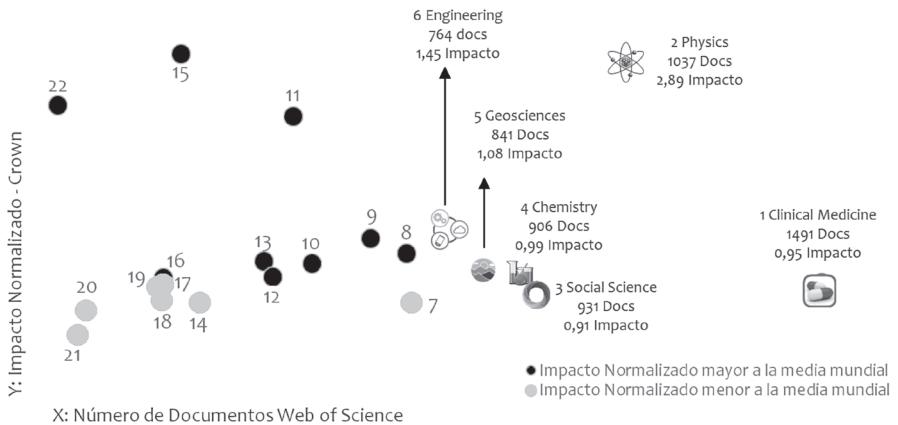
6 Engineering
764 docs
1,45 Impacto

2 Physics
1037 Docs
2,89 Impacto

22
15
11

5 Geosciences
841 Docs
1,08 Impacto

Y: Impacto Normalizado - Crown

9
8
13
10
16
19
17
20
18
14
12
21
7

4 Chemistry
906 Docs
0,99 Impacto

1 Clinical Medicine
1491 Docs
0,95 Impacto

3 Social Science
931 Docs
0,91 Impacto

Impacto Normalizado mayor a la media mundial
Impacto Normalizado menor a la media mundial

X: Número de Documentos Web of Science